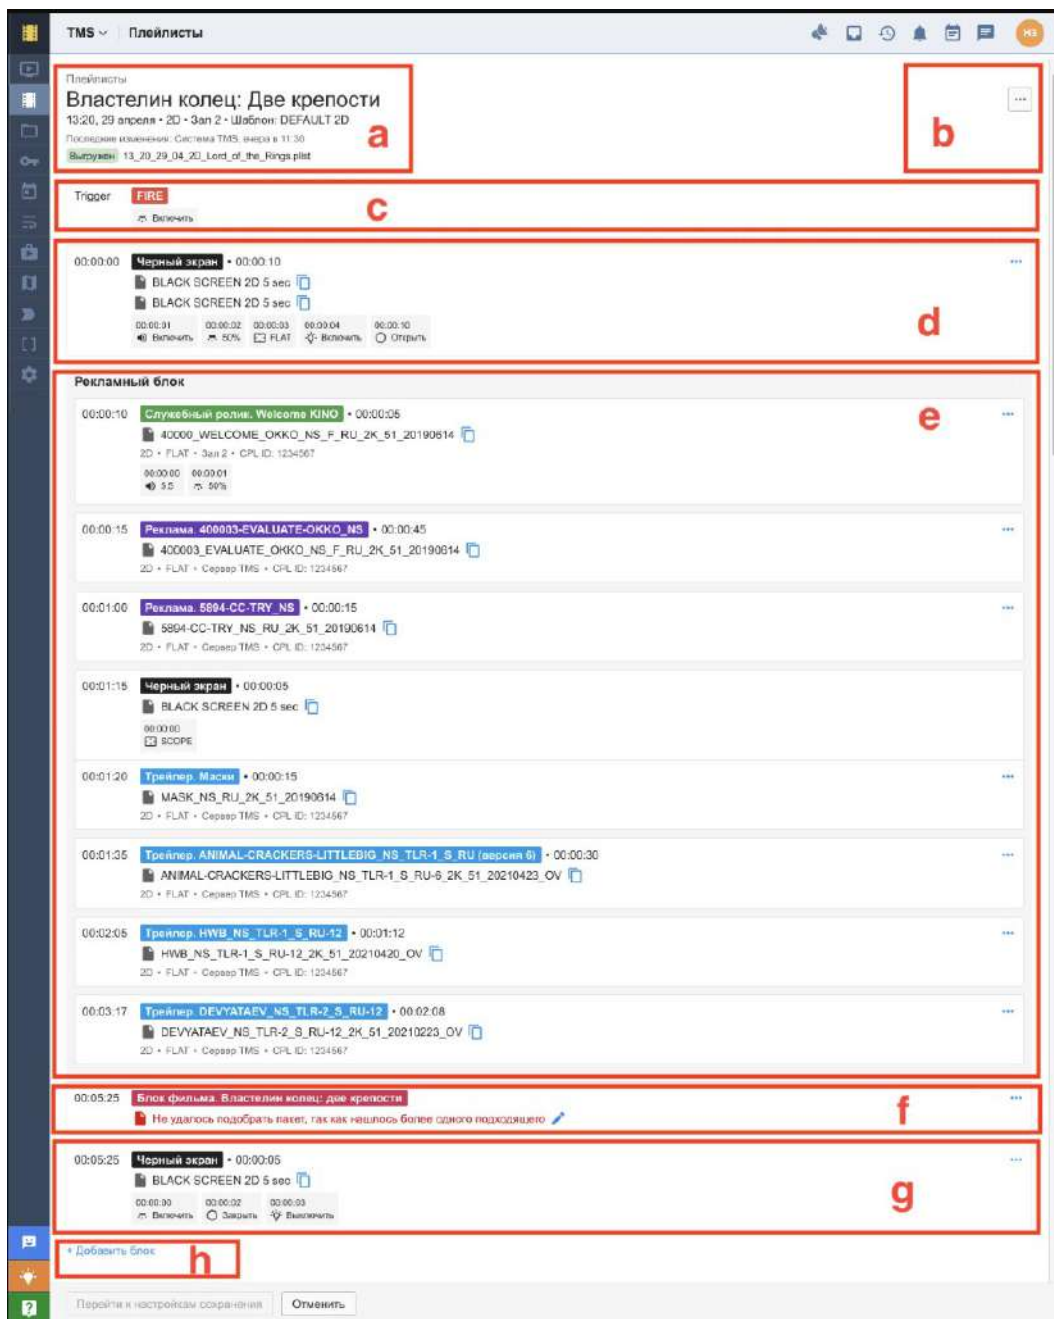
TMS Плейлисты

НЗ

Плейлисты
Властелин колец: Две крепости
13:20, 29 апреля • 2D • Зал 2 • Шаблон: DEFAULT 2D
Последнее изменение: Система TMS, вчера в 11:30
Выгружен 13_20_29_04_20_Lord_of_the_Rings.plist

a

b

Trigger FIRE
Включить

c

00:00:00 Черный экран • 00:00:10
BLACK SCREEN 2D 5 sec
BLACK SCREEN 2D 5 sec
00:00:01 Включить 00:00:02 50% 00:00:03 FLAT 00:00:04 Включить 00:00:10 Открыть

d

Рекламный блок

e

00:00:10 Служебный ролик. Welcome KINO • 00:00:05
40000_WELCOME_OKKO_NS_F_RU_2K_51_20190614
2D • FLAT • Зал 2 • CPL ID: 1234567
00:00:00 5.5 00:00:01 50%

00:00:15 Реклама. 400003-EVALUATE-OKKO_NS • 00:00:45
400003_EVALUATE_OKKO_NS_F_RU_2K_51_20190614
2D • FLAT • Сервер TMS • CPL ID: 1234567

00:01:00 Реклама. 5894-CC-TRY_NS • 00:00:15
5894-CC-TRY_NS_RU_2K_51_20190614
2D • FLAT • Сервер TMS • CPL ID: 1234567

00:01:15 Черный экран • 00:00:05
BLACK SCREEN 2D 5 sec
00:00:00 SCOPE

00:01:20 Трейлер. Маски • 00:00:15
MASK_NS_RU_2K_51_20190614
2D • FLAT • Сервер TMS • CPL ID: 1234567

00:01:35 Трейлер. ANIMAL-CRACKERS-LITTLEBIG_NS_TLR-1_S_RU (версия 6) • 00:00:30
ANIMAL-CRACKERS-LITTLEBIG_NS_TLR-1_S_RU-6_2K_51_20210423_OV
2D • FLAT • Сервер TMS • CPL ID: 1234567

00:02:05 Трейлер. HWB_NS_TLR-1_S_RU-12 • 00:01:12
HWB_NS_TLR-1_S_RU-12_2K_51_20210420_OV
2D • FLAT • Сервер TMS • CPL ID: 1234567

00:03:17 Трейлер. DEVYATAEV_NS_TLR-2_S_RU-12 • 00:02:08
DEVYATAEV_NS_TLR-2_S_RU-12_2K_51_20210223_OV
2D • FLAT • Сервер TMS • CPL ID: 1234567

00:05:25 Блок фильма. Властелин колец: две крепости
Не удалось подобрать пакет, так как нашлось более одного подходящего

f

00:05:25 Черный экран • 00:00:05
BLACK SCREEN 2D 5 sec
00:00:00 Включить 00:00:02 Закрыть 00:00:03 Выключить

g

+ Добавить блок

h

Перейти к настройкам сохранения Отменить